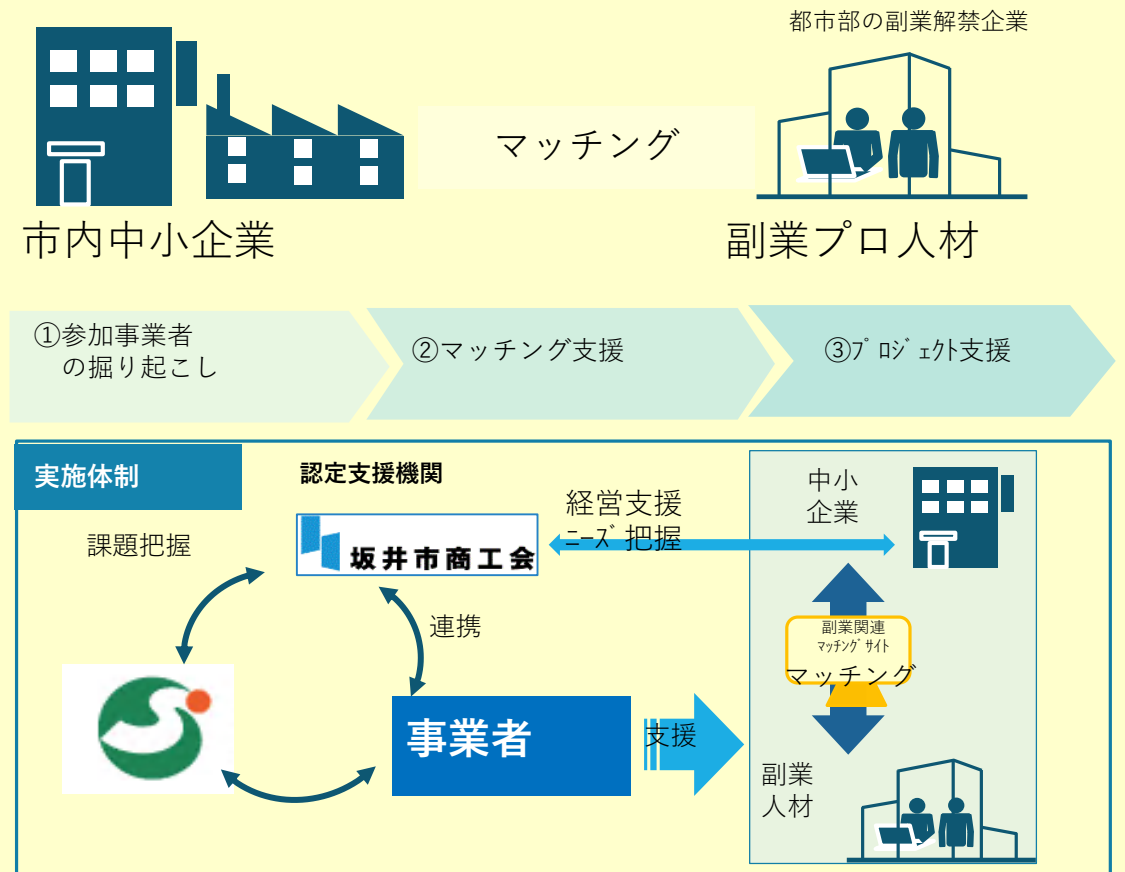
都市部の副業解禁企業

マッチング

市内中小企業

副業プロ人材

①参加事業者の掘り起こし

②マッチング支援

③ﾌﾟﾛｼﾞｪｸﾄ支援

実施体制

認定支援機関

課題把握

坂井市商工会

経営支援
ﾆｰｽﾞ把握

中小企業

連携

副業関連
ﾏｯﾁﾝｸﾞｻｲﾄ

マッチング

事業者

支援

副業人材